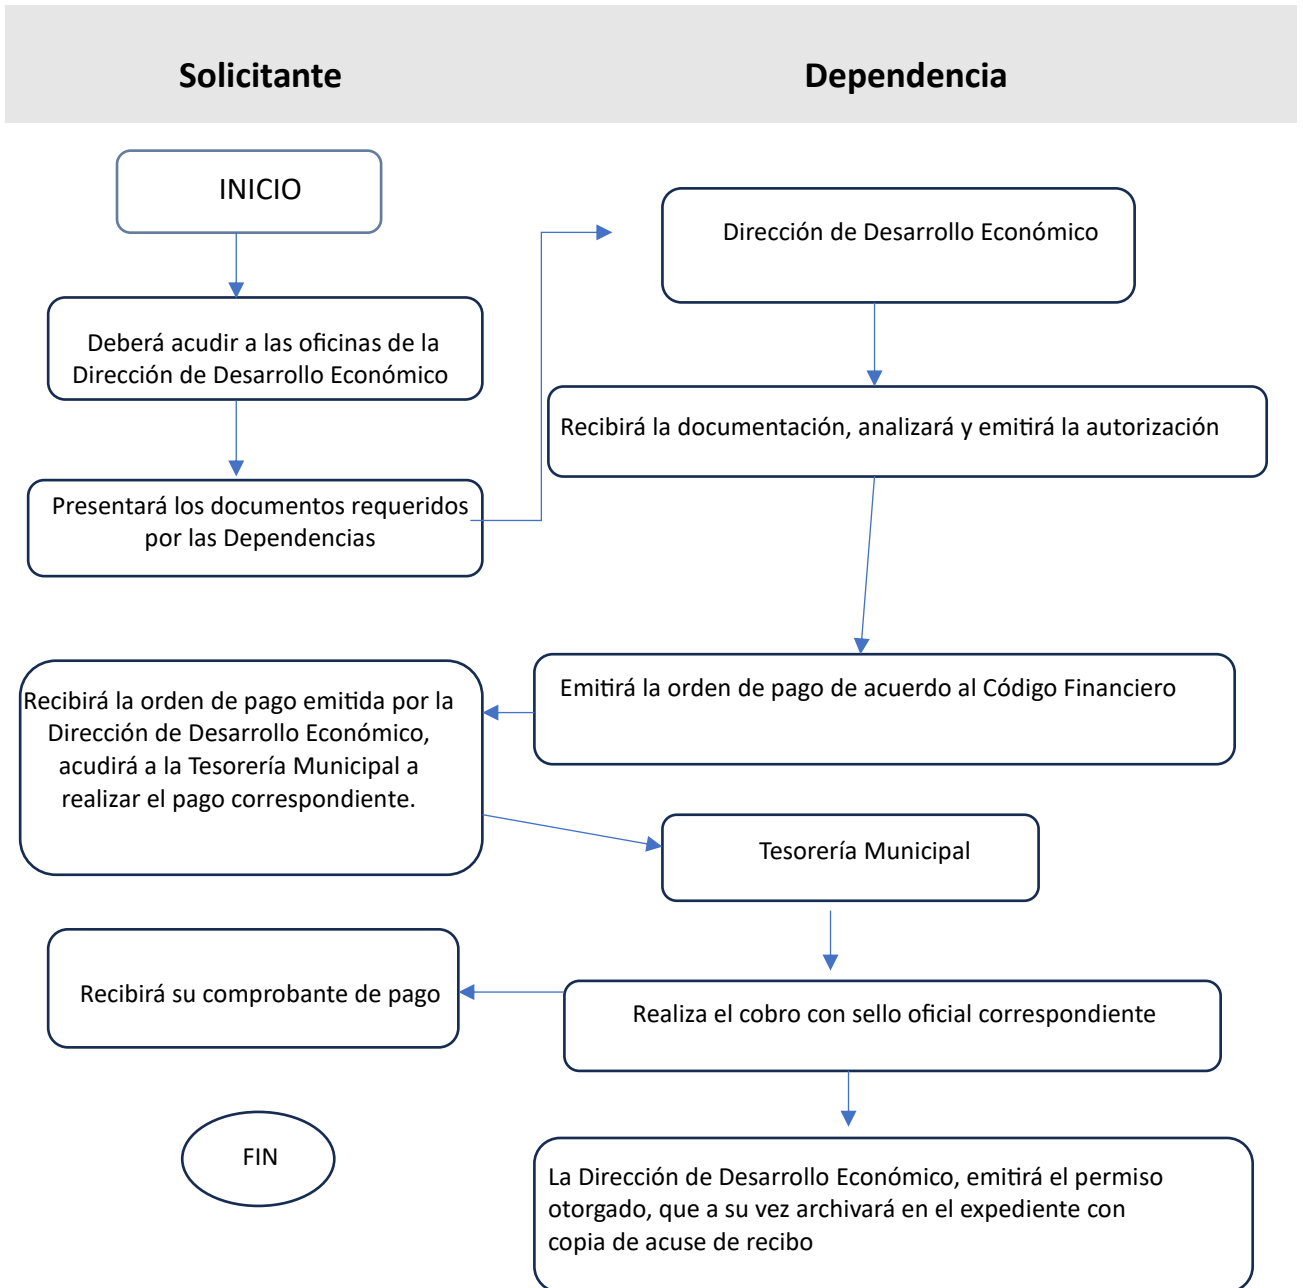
Solicitante

Dependencia

INICIO

Deberá acudir a las oficinas de la Dirección de Desarrollo Económico

Presentará los documentos requeridos por las Dependencias

Dirección de Desarrollo Económico

Recibirá la documentación, analizará y emitirá la autorización

Emitirá la orden de pago de acuerdo al Código Financiero

Recibirá la orden de pago emitida por la Dirección de Desarrollo Económico, acudirá a la Tesorería Municipal a realizar el pago correspondiente.

Tesorería Municipal

Realiza el cobro con sello oficial correspondiente

Recibirá su comprobante de pago

FIN

La Dirección de Desarrollo Económico, emitirá el permiso otorgado, que a su vez archivará en el expediente con copia de acuse de recibo